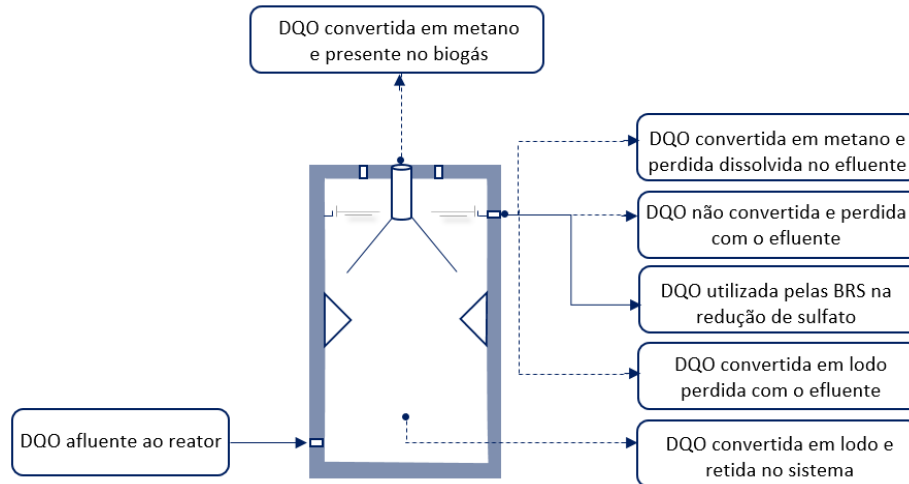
DQO convertida em metano e presente no biogás

DQO convertida em metano e perdida dissolvida no efluente

DQO não convertida e perdida com o efluente

DQO utilizada pelas BRS na redução de sulfato

DQO convertida em lodo perdida com o efluente

DQO afluente ao reator

DQO convertida em lodo e retida no sistema